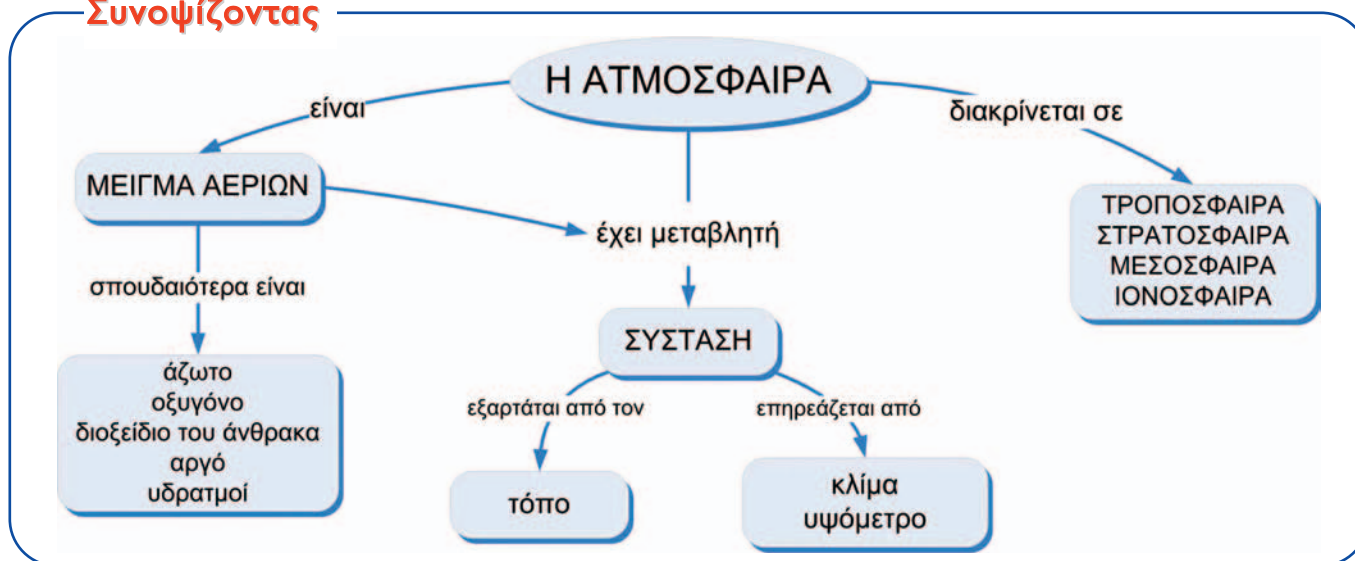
Συνοψίζοντας

Η ΑΤΜΟΣΦΑΙΡΑ

είναι

διακρίνεται σε

ΜΕΙΓΜΑ ΑΕΡΙΩΝ

έχει μεταβλητή

ΤΡΟΠΟΣΦΑΙΡΑ
ΣΤΡΑΤΟΣΦΑΙΡΑ
ΜΕΣΟΣΦΑΙΡΑ
ΙΟΝΟΣΦΑΙΡΑ

σπουδαιότερα είναι

ΣΥΣΤΑΣΗ

άζωτο
οξυγόνο
διοξείδιο του άνθρακα
αργό
υδρατμοί

εξαρτάται από τον

επηρεάζεται από

τόπο

κλίμα
υψόμετρο